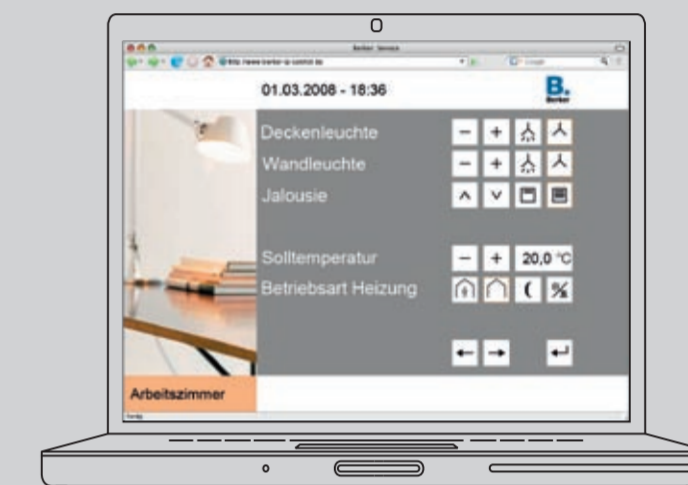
Berker Service

http://www.berker-ip-control.de

01.03.2008 - 18:36

B.
Berker

Deckenleuchte
−
+

Wandleuchte
−
+

Jalousie
^
v

Solltemperatur
−
+
20,0 °C

Betriebsart Heizung

Arbeitszimmer

Fertig